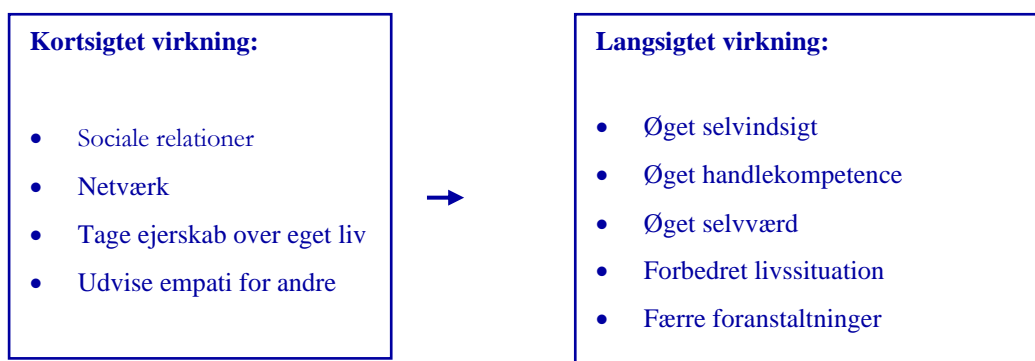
**Kortsigtet virkning:**

- Sociale relationer
- Netværk
- Tage ejerskab over eget liv
- Udvise empati for andre

→

**Langsigtet virkning:**

- Øget selvindsigt
- Øget handlekompetence
- Øget selvværd
- Forbedret livssituation
- Færre foranstaltninger